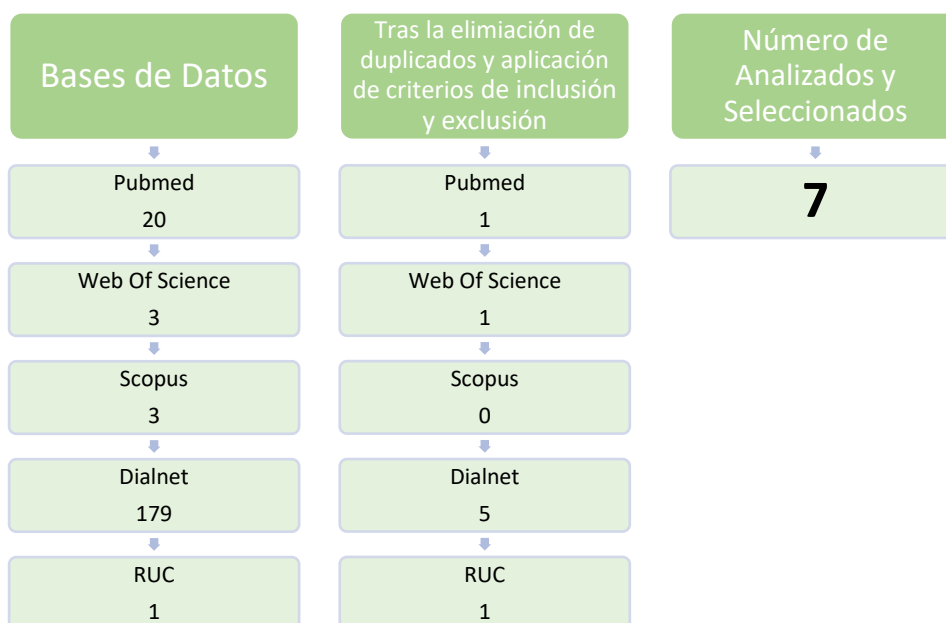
Bases de Datos

Pubmed
20

Web Of Science
3

Scopus
3

Dialnet
179

RUC
1

Tras la elimiación de duplicados y aplicación de criterios de inclusión y exclusión

Pubmed
1

Web Of Science
1

Scopus
0

Dialnet
5

RUC
1

Número de Analizados y Seleccionados

7